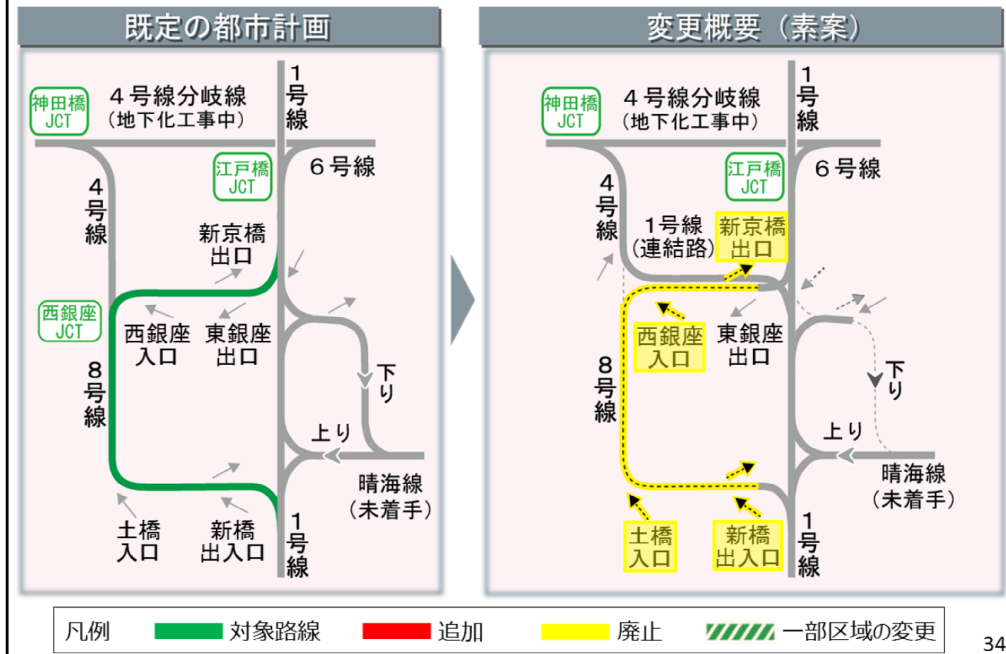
既定の都市計画

神田橋 JCT
4号線分岐線 (地下化工事中)
1号線
江戸橋 JCT
6号線
4号線
新京橋 出口
西銀座 JCT
西銀座 入口
東銀座 出口
8号線
下り
上り
晴海線 (未着手)
土橋 入口
新橋 出入口
1号線

変更概要（素案）

神田橋 JCT
4号線分岐線 (地下化工事中)
1号線
江戸橋 JCT
6号線
4号線
1号線 (連結路)
新京橋 出口
西銀座 入口
東銀座 出口
8号線
下り
上り
晴海線 (未着手)
土橋 入口
新橋 出入口
1号線

凡例 対象路線 追加 廃止 一部区域の変更

34